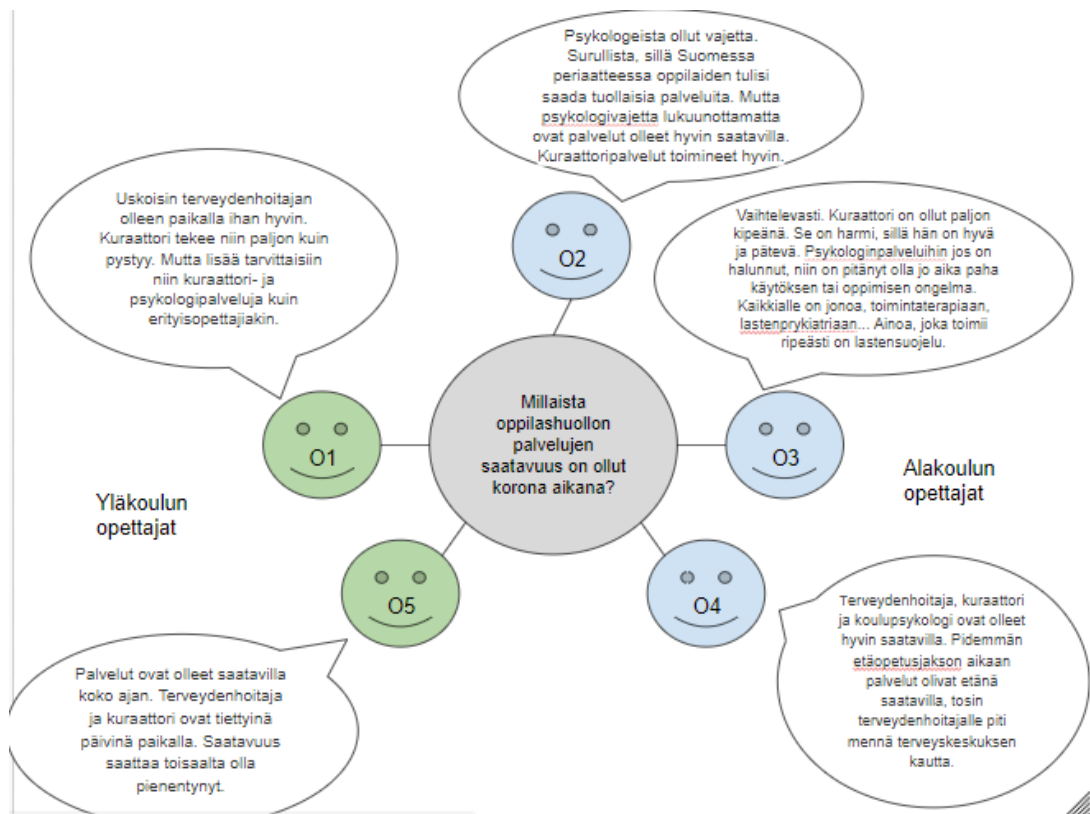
Psykologeista ollut vajetta. Surullista, sillä Suomessa periaatteessa oppilaiden tulisi saada tuollaisia palveluita. Mutta psykologivajetta lukuunottamatta ovat palvelut olleet hyvin saatavilla. Kuraattoripalvelut toimineet hyvin.

Uskoisin terveydenhoitajan olleen paikalla ihan hyvin. Kuraattori tekee niin paljon kuin pystyy. Mutta lisää tarvittaisiin niin kuraattori- ja psykologipalveluja kuin erityisopettajiakin.

O2

Vaihtelevasti. Kuraattori on ollut paljon kipeänä. Se on harmi, sillä hän on hyvä ja pätevä. Psykologinpalveluihin jos on halunnut, niin on pitänyt olla jo aika paha käytöksen tai oppimisen ongelma. Kaikkialle on jonoa, toimintaterapiaan, lastenprykiatriaan... Ainoa, joka toimii ripeästi on lastensuojelu.

O1

Millaista oppilashuollon palvelujen saatavuus on ollut korona aikana?

O3

Alakoulun opettajat

Yläkoulun opettajat

O5

O4

Terveydenhoitaja, kuraattori ja koulupsykologi ovat olleet hyvin saatavilla. Pidemmän etäopetusjakson aikaan palvelut olivat etänä saatavilla, tosin terveydenhoitajalle piti mennä terveyskeskuksen kautta.

Palvelut ovat olleet saatavilla koko ajan. Terveydenhoitaja ja kuraattori ovat tiettyinä päivinä paikalla. Saatavuus saattaa toisaalta olla pienentynyt.